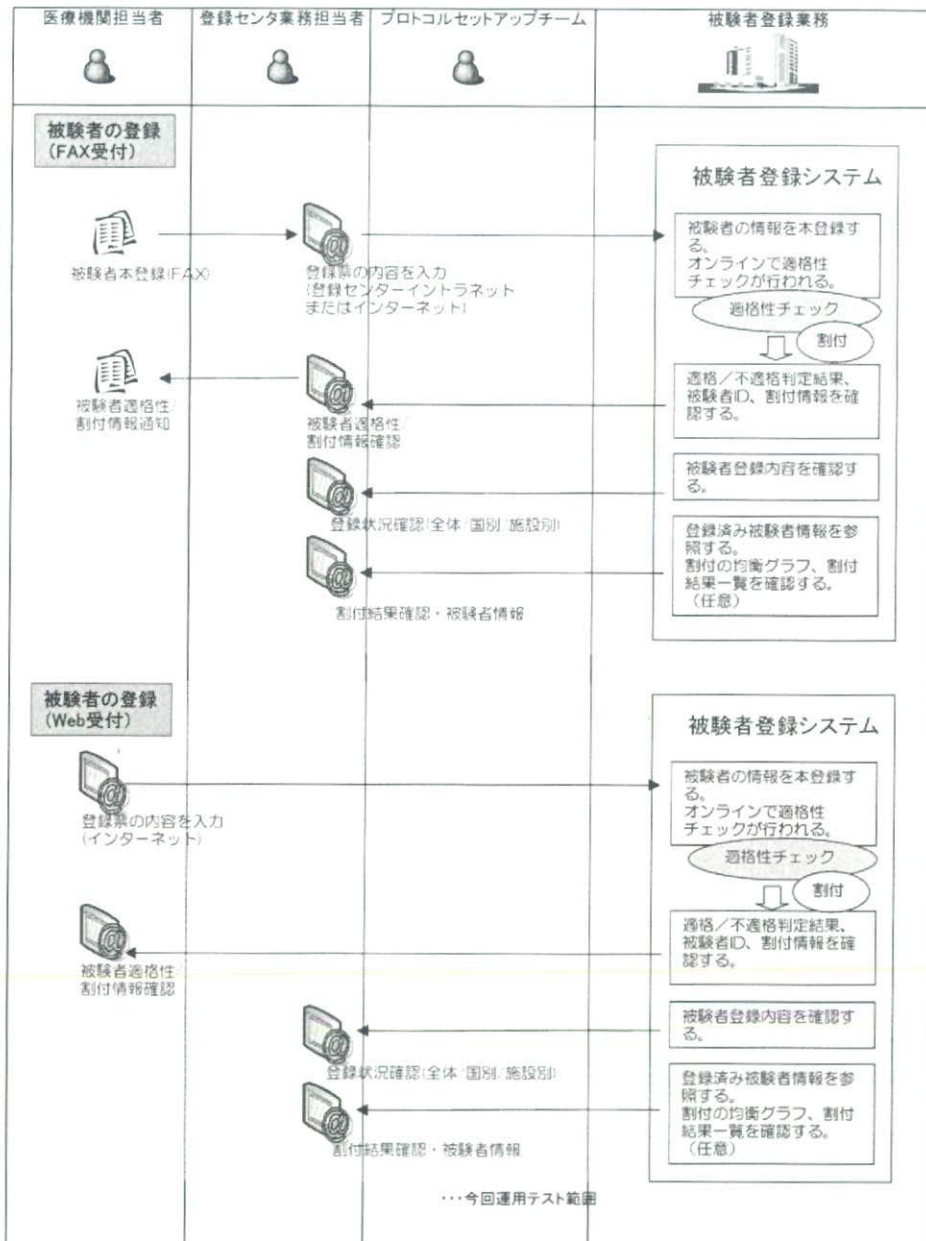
医療機関担当者　登録センタ業務担当者　プロトコルセットアップチーム　被験者登録業務

被験者の登録
(FAX受付)

被験者登録システム

被験者本登録(FAX)

登録票の内容を入力
(登録センターイントラネット
またはインターネット)

被験者の情報を本登録する。
オンラインで適格性チェックが行われる。

適格性チェック

割付

適格／不適格判定結果、被験者ID、割付情報を確認する。

被験者適格性/
割付情報通知

被験者適格性/
割付情報確認

被験者登録内容を確認する。

登録状況確認(全体/国別/施設別)

登録済み被験者情報を参照する。
割付の均衡グラフ、割付結果一覧を確認する。
(任意)

割付結果確認・被験者情報

被験者の登録
(Web受付)

被験者登録システム

登録票の内容を入力
(インターネット)

被験者の情報を本登録する。
オンラインで適格性チェックが行われる。

適格性チェック

割付

適格／不適格判定結果、被験者ID、割付情報を確認する。

被験者適格性
割付情報確認

被験者登録内容を確認する。

登録状況確認(全体/国別/施設別)

登録済み被験者情報を参照する。
割付の均衡グラフ、割付結果一覧を確認する。
(任意)

割付結果確認・被験者情報

・・・今回運用テスト範囲